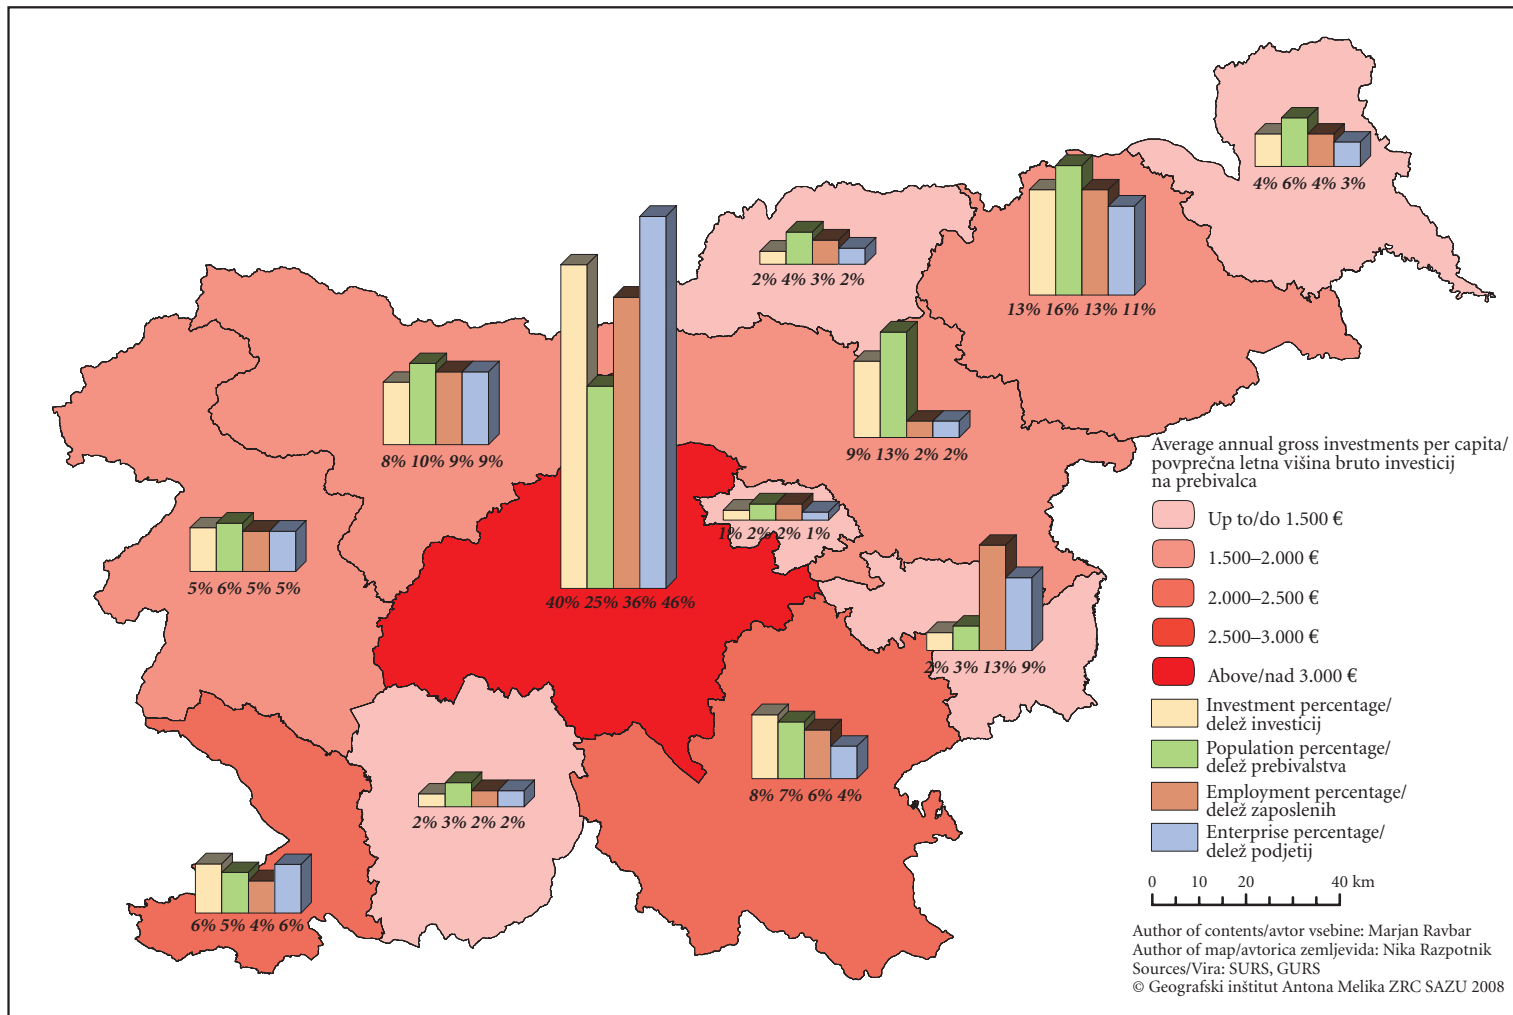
4% 6% 4% 3%

2% 4% 3% 2%

13% 16% 13% 11%

8% 10% 9% 9%

9% 13% 2% 2%

1% 2% 2% 1%

5% 6% 5% 5%

40% 25% 36% 46%

2% 3% 13% 9%

8% 7% 6% 4%

2% 3% 2% 2%

6% 5% 4% 6%

Average annual gross investments per capita/ povprečna letna višina bruto investicij na prebivalca

Up to/do 1.500 €

1.500–2.000 €

2.000–2.500 €

2.500–3.000 €

Above/nad 3.000 €

Investment percentage/ delež investicij

Population percentage/ delež prebivalstva

Employment percentage/ delež zaposlenih

Enterprise percentage/ delež podjetij

0 10 20 40 km

Author of contents/avtor vsebine: Marjan Ravbar
Author of map/avtorica zemljevida: Nika Razpotnik
Sources/Vira: SURS, GURS
© Geografski inštitut Antona Melika ZRC SAZU 2008